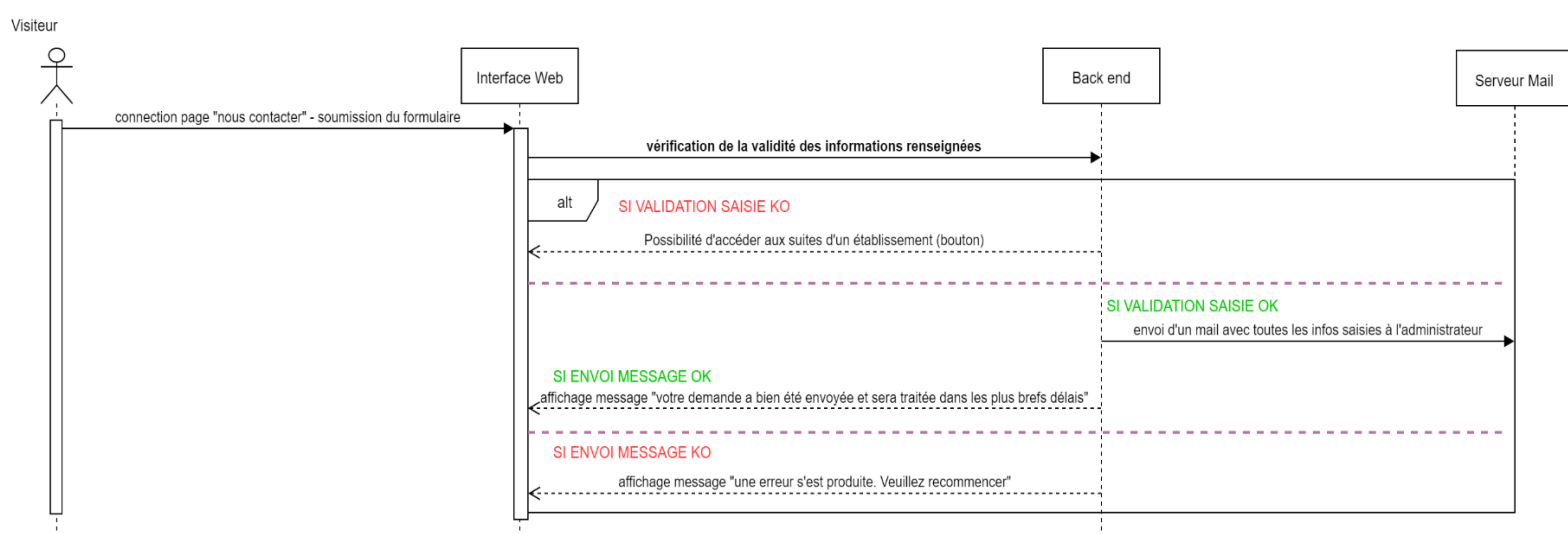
Visiteur

Interface Web

Back end

Serveur Mail

connection page "nous contacter" - soumission du formulaire

vérification de la validité des informations renseignées

alt

SI VALIDATION SAISIE KO

Possibilité d'accéder aux suites d'un établissement (bouton)

SI VALIDATION SAISIE OK

envoi d'un mail avec toutes les infos saisies à l'administrateur

SI ENVOI MESSAGE OK

affichage message "votre demande a bien été envoyée et sera traitée dans les plus brefs délais"

SI ENVOI MESSAGE KO

affichage message "une erreur s'est produite. Veuillez recommencer"